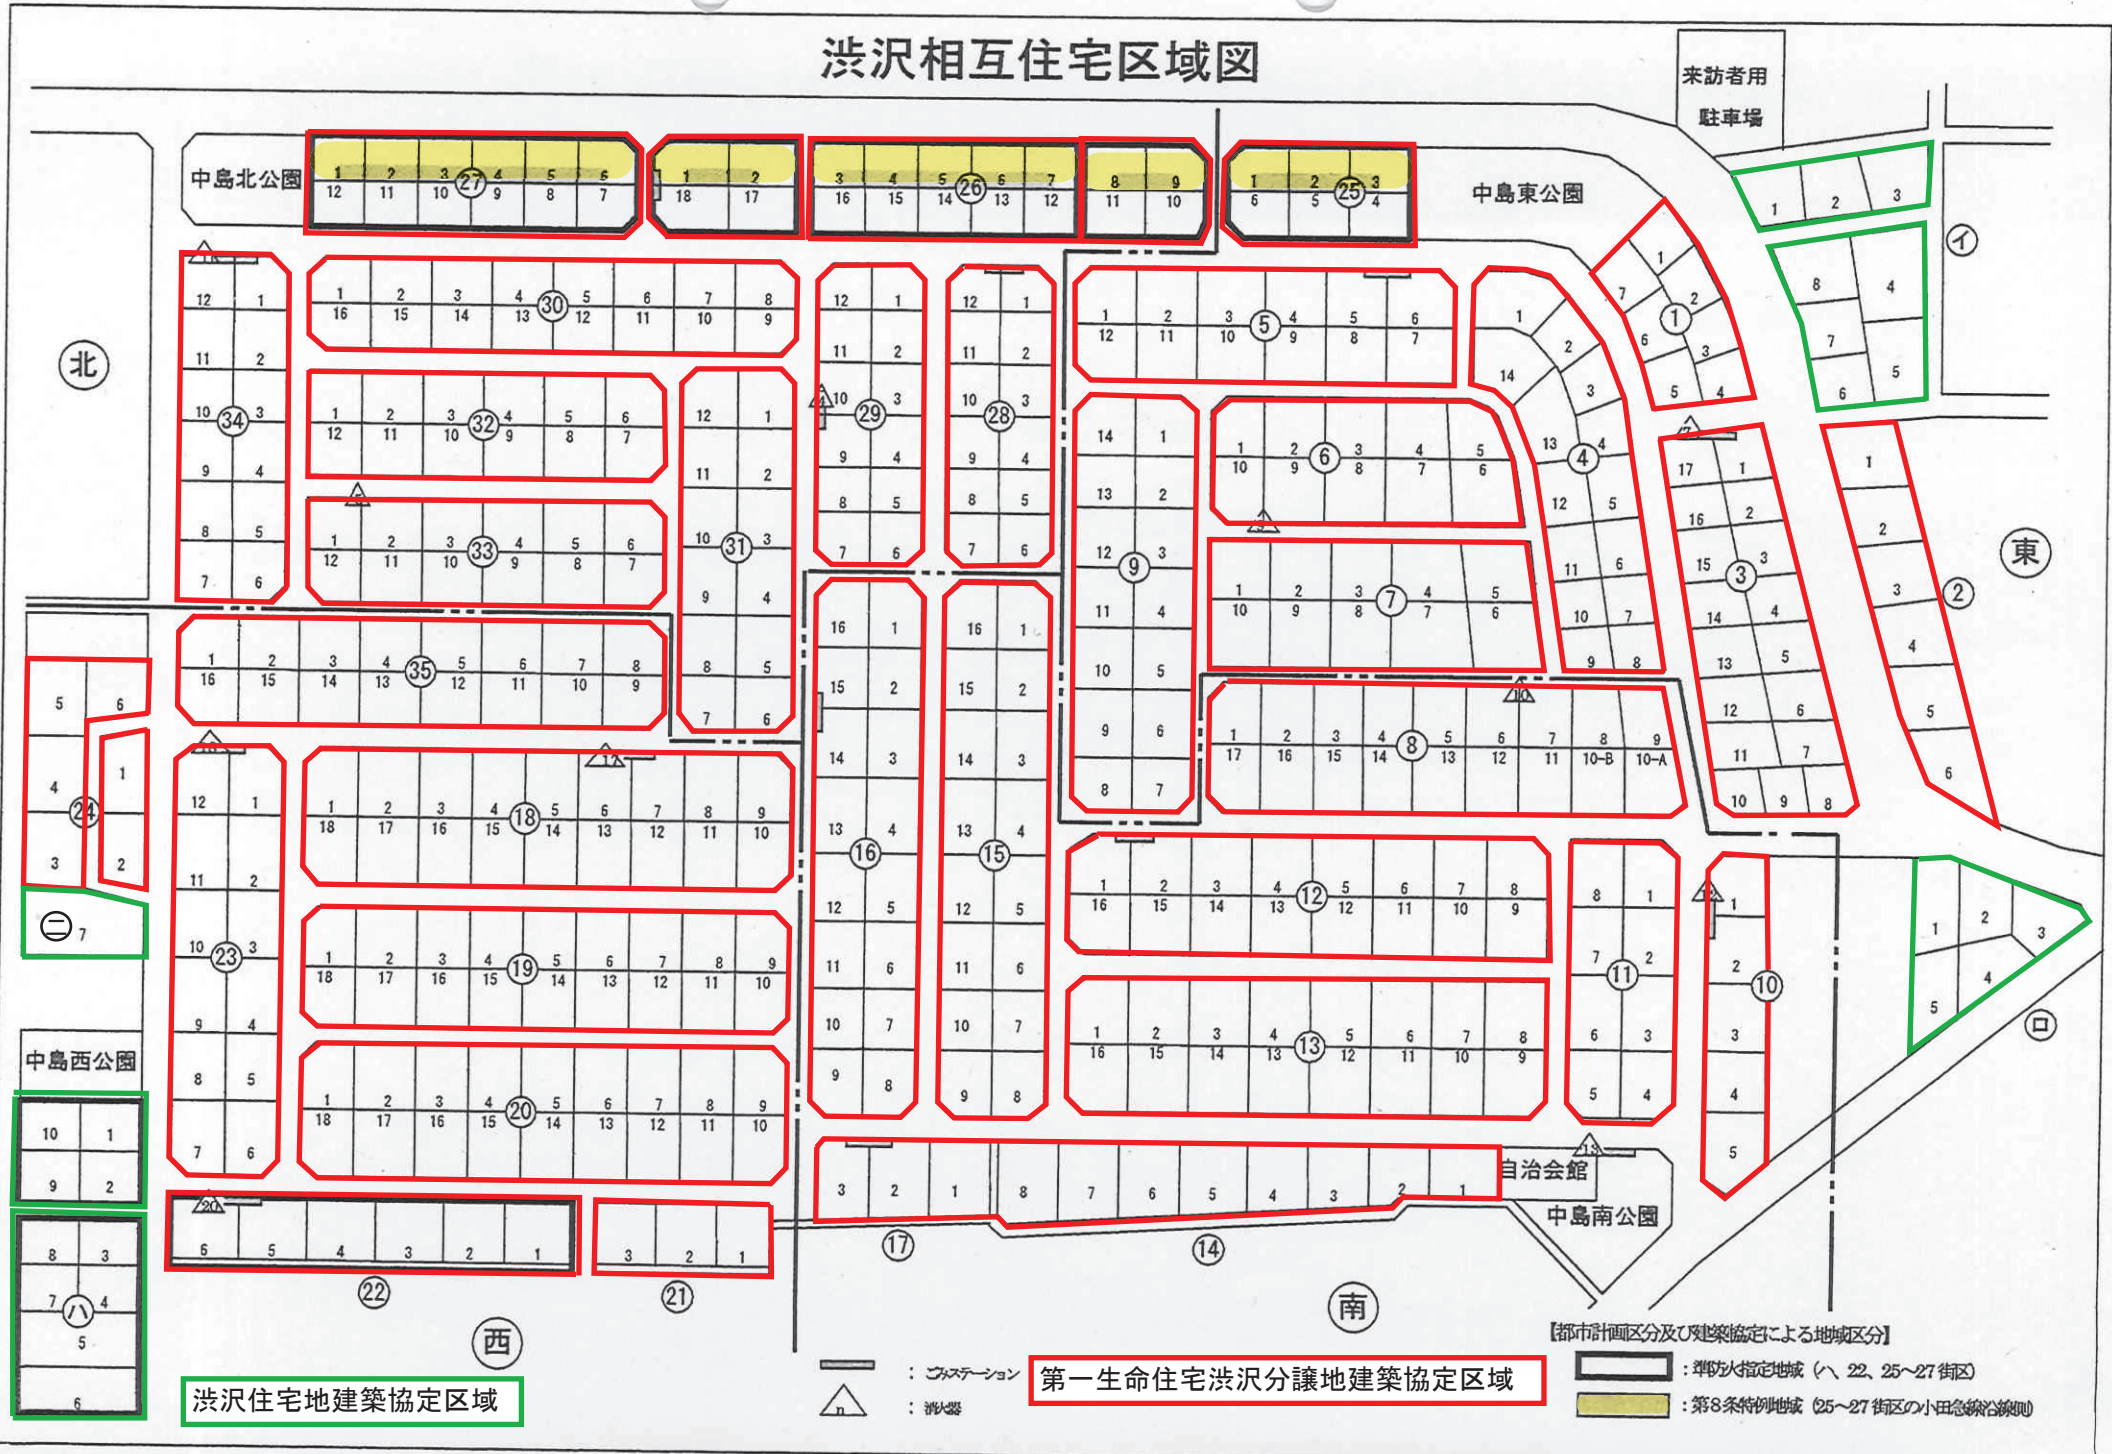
渋沢相互住宅区域図

来訪者用
駐車場

中島北公園

中島東公園

中島西公園

中島南公園

自治会館

北

東

南

西

①
②
③
④
⑤
⑥
⑦
⑧
⑨
⑩
⑪
⑫
⑬
⑭
⑮
⑯
⑰
⑱
⑲
⑳
㉑
㉒
㉓
㉔
㉕
㉖
㉗
㉘
㉙
㉚
㉛
㉜
㉝
㉞
㉟

イ
ロ
ハ
ニ

渋沢住宅地建築協定区域

：ゴミステーション
：消火器

第一生命住宅渋沢分譲地建築協定区域

【都市計画区分及び建築協定による地域区分】
：準防火指定地域（ハ、22、25～27街区）
：第8条特例地域（25～27街区の小田急線沿線側）